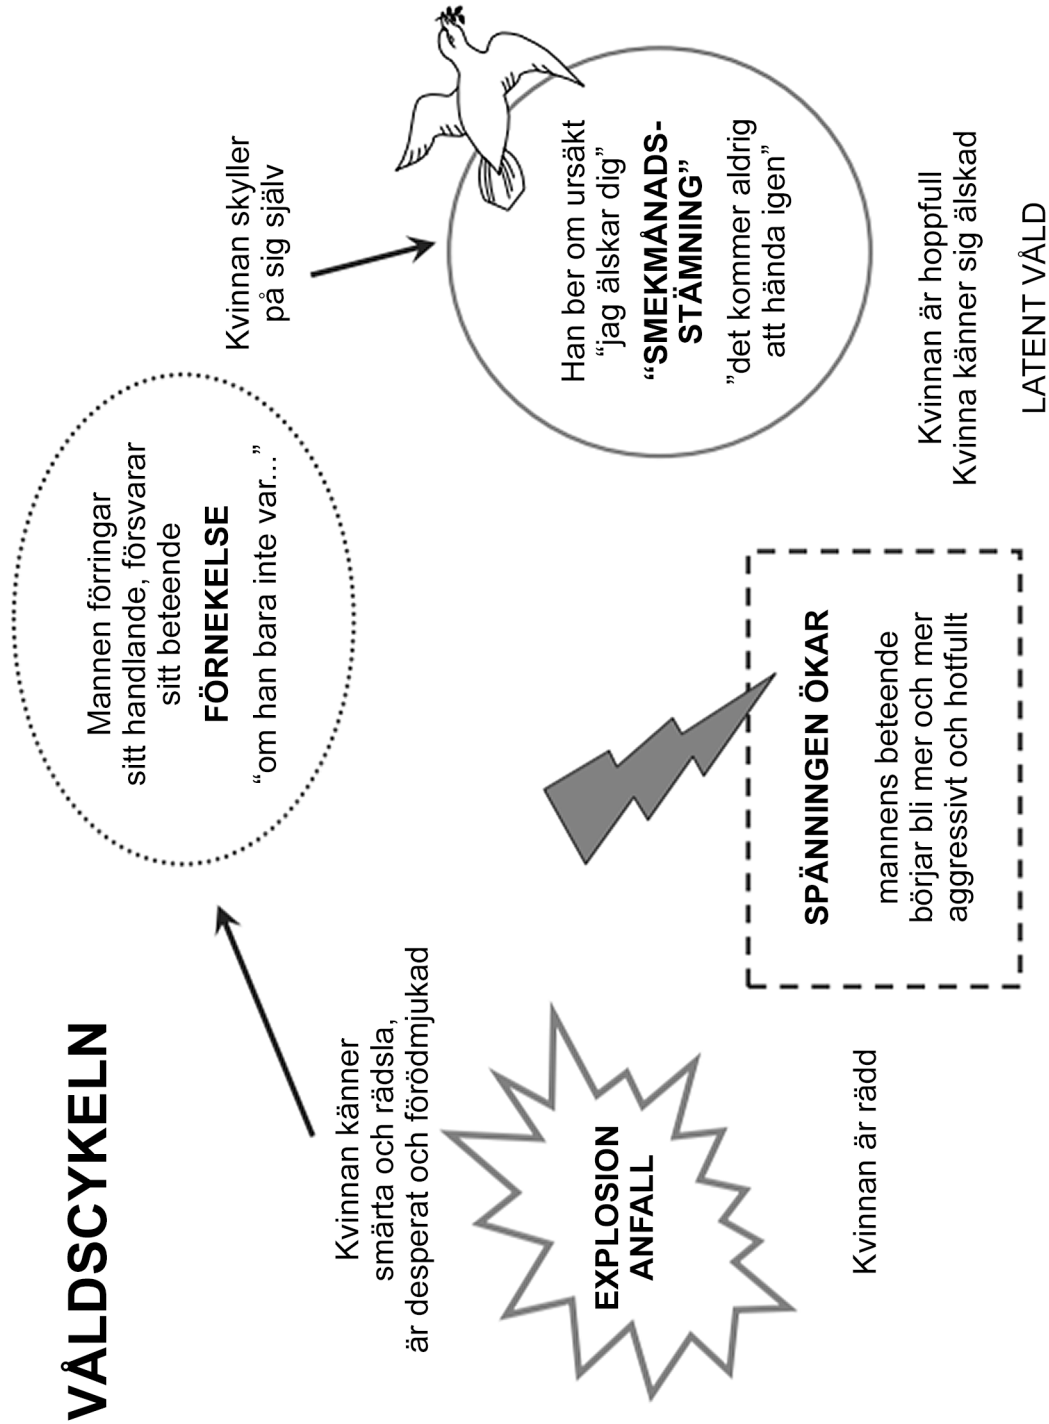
VÅLDSCYKELN

Kvinnan känner smärta och rädsla, är desperat och förödmjukad

EXPLOSION ANFALL

Kvinnan är rädd

Mannen förringar sitt handlande, försvarar sitt beteende

FÖRNEKELSE

"om han bara inte var..."

SPÄNNINGEN ÖKAR

mannens beteende börjar bli mer och mer aggressivt och hotfullt

Kvinnan skyller på sig själv

Han ber om ursäkt "jag älskar dig"

"SMEKMÅNADS-STÄMNING"

"det kommer aldrig att hända igen"

Kvinnan är hoppfull
Kvinna känner sig älskad

LATENT VÅLD